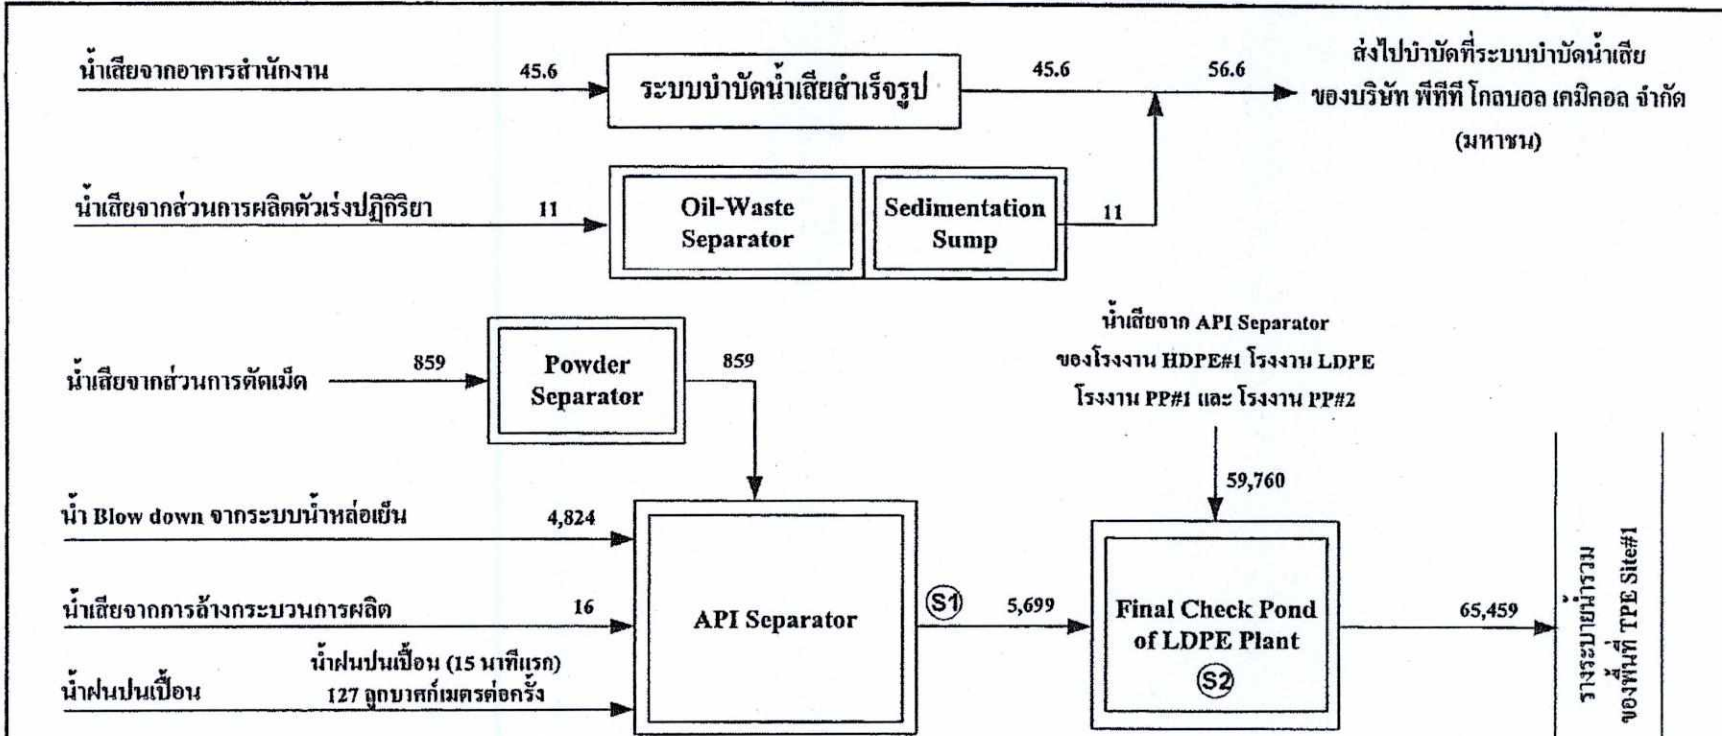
น้ำเสียจากอาคารสำนักงาน 45.6

ระบบบำบัดน้ำเสียสำเร็จรูป

45.6

56.6

ส่งไปบำบัดที่ระบบบำบัดน้ำเสีย ของบริษัท พีทีที โกลบอล เคมิคอล จำกัด (มหาชน)

น้ำเสียจากส่วนการผลิตตัวเร่งปฏิกิริยา 11

Oil-Waste Separator

Sedimentation Sump

11

น้ำเสียจากส่วนการตัดเม็ด 859

Powder Separator

859

น้ำเสียจาก API Separator ของโรงงาน HDPE#1 โรงงาน LDPE โรงงาน PP#1 และ โรงงาน PP#2

59,760

น้ำ Blow down จากระบบน้ำหล่อเย็น 4,824

น้ำเสียจากการล้างกระบวนการผลิต 16

น้ำฝนปนเปื้อน

น้ำฝนปนเปื้อน (15 นาทีแรก) 127 ลูกบาศก์เมตรต่อครั้ง

API Separator

S1

5,699

Final Check Pond of LDPE Plant

S2

65,459

รางระบายน้ำรวม ของพื้นที่ TPE Site#1